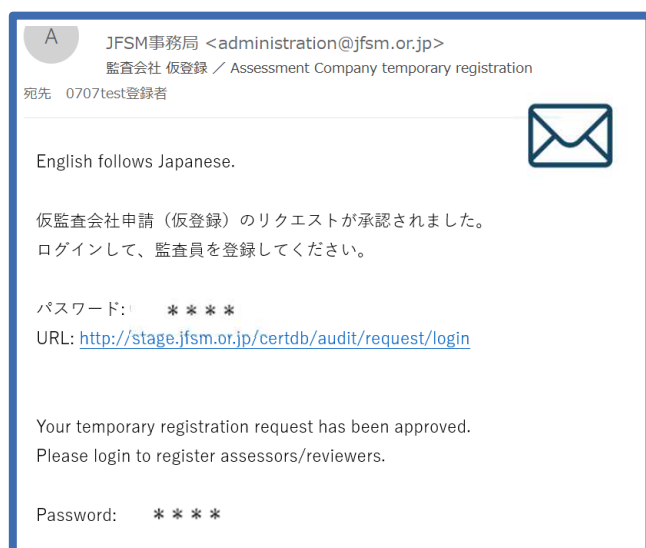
A

JFSM事務局 <administration@jfsm.or.jp>
監査会社 仮登録 ／ Assessment Company temporary registration
宛先 0707test登録者

English follows Japanese.

仮監査会社申請（仮登録）のリクエストが承認されました。
ログインして、監査員を登録してください。

パスワード: ＊＊＊＊
URL: http://stage.jfsm.or.jp/certdb/audit/request/login

Your temporary registration request has been approved.
Please login to register assessors/reviewers.

Password: ＊＊＊＊